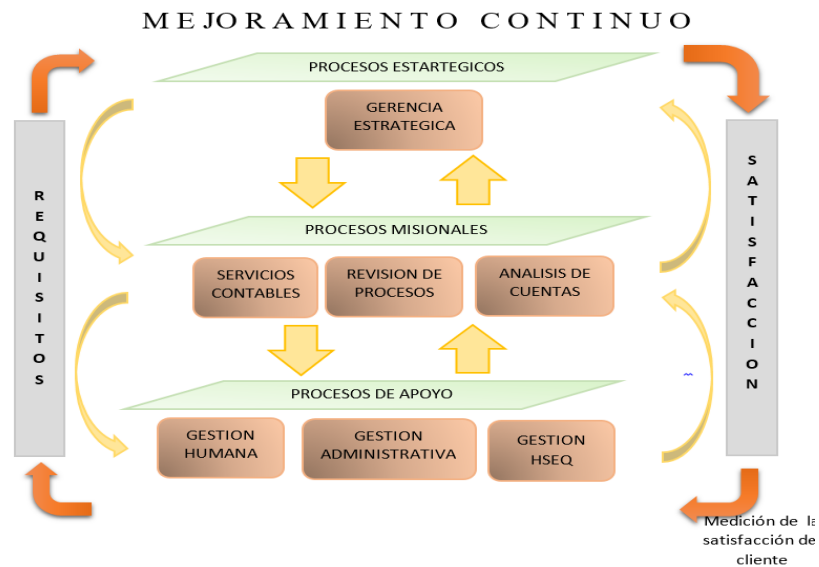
MEJORAMIENTO CONTINUO

PROCESOS ESTARTEGICOS

GERENCIA ESTRATEGICA

PROCESOS MISIONALES

SERVICIOS CONTABLES

REVISION DE PROCESOS

ANALISIS DE CUENTAS

PROCESOS DE APOYO

GESTION HUMANA

GESTION ADMINISTRATIVA

GESTION HSEQ

REQUISITOS

SATISFACCION

Medición de la satisfacción de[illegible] cliente